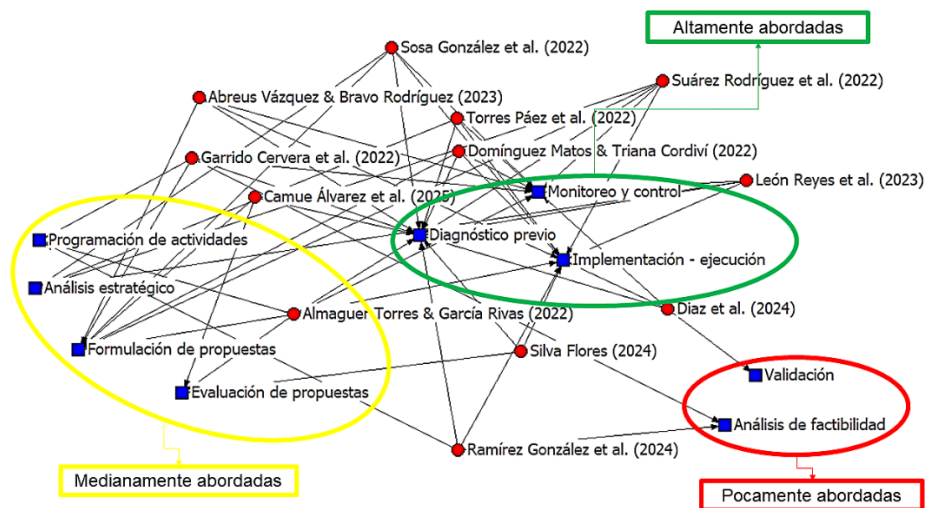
Altamente abordadas

Sosa González et al. (2022)

Suárez Rodríguez et al. (2022)

Abreus Vázquez & Bravo Rodríguez (2023)

Torres Páez et al. (2022)

Domínguez Matos & Triana Cordiví (2022)

Garrido Cervera et al. (2022)

Monitoreo y control

León Reyes et al. (2023)

Camue Álvarez et al. (2025)

Programación de actividades

Diagnóstico previo

Implementación - ejecución

Análisis estratégico

Almaguer Torres & García Rivas (2022)

Diaz et al. (2024)

Formulación de propuestas

Silva Flores (2024)

Validación

Evaluación de propuestas

Análisis de factibilidad

Ramírez González et al. (2024)

Medianamente abordadas

Pocamente abordadas